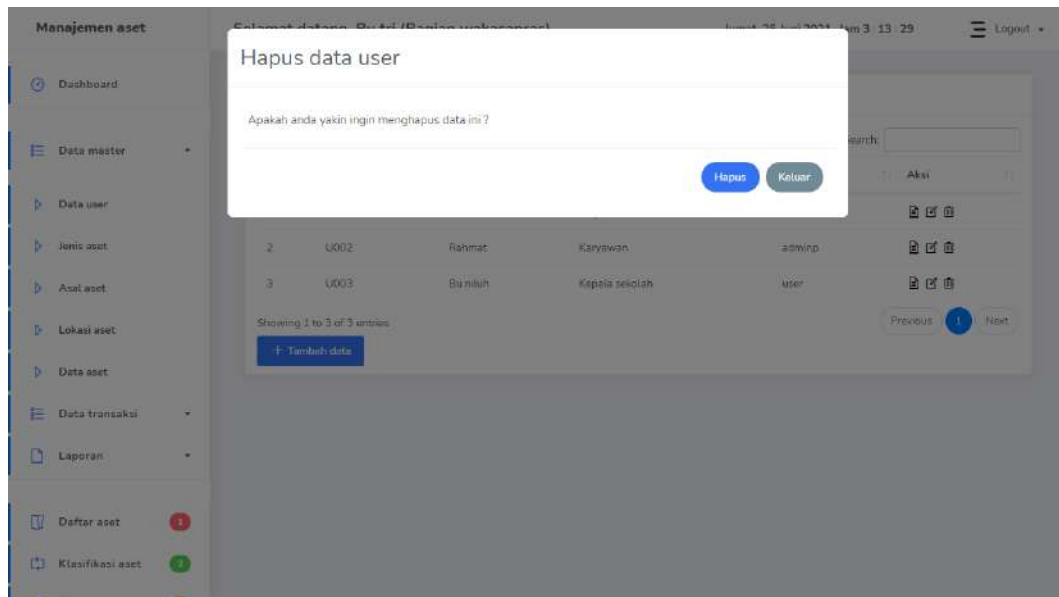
Manajemen aset

Dashboard

Data master

Data user

Jenis aset

Asal aset

Lokasi aset

Data aset

Data transaksi

Laporan

Daftar aset

Klasifikasi aset

Selamat datang, Bu tri (Bagian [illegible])

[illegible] 2021 Jam 3 : 13 : 29

Logout

Hapus data user

Apakah anda yakin ingin menghapus data ini ?

Hapus

Keluar

Search:

Aksi

| | | | | | |
|---|---|---|---|---|---|
| 2 | U002 | Rahmat | Karyawan | adminp | |
| 3 | U003 | Bu nduh | Kepala sekolah | user | |

Showing 1 to 3 of 3 entries

Previous 1 Next

+ Tambah data